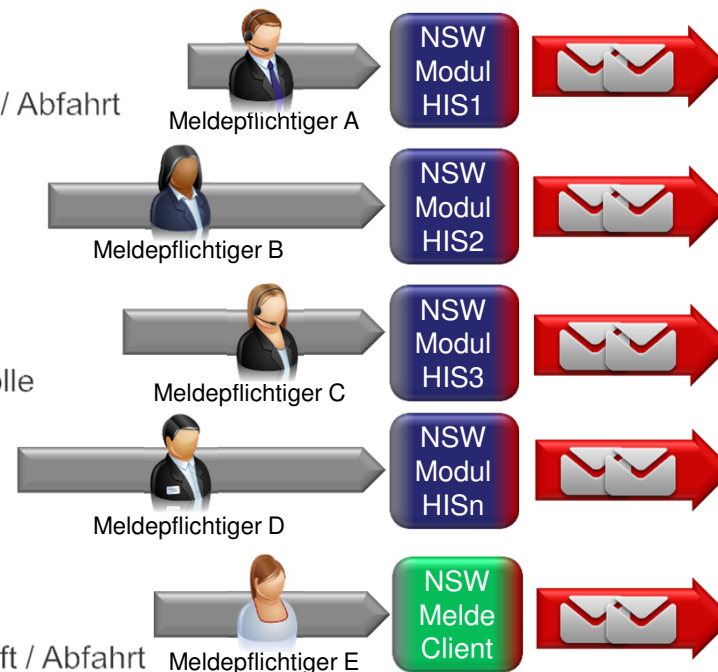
/ Abfahrt

Meldepflichtiger A

NSW Modul HIS1

Meldepflichtiger B

NSW Modul HIS2

olle

Meldepflichtiger C

NSW Modul HIS3

Meldepflichtiger D

NSW Modul HISn

ft / Abfahrt

Meldepflichtiger E

NSW Melde Client